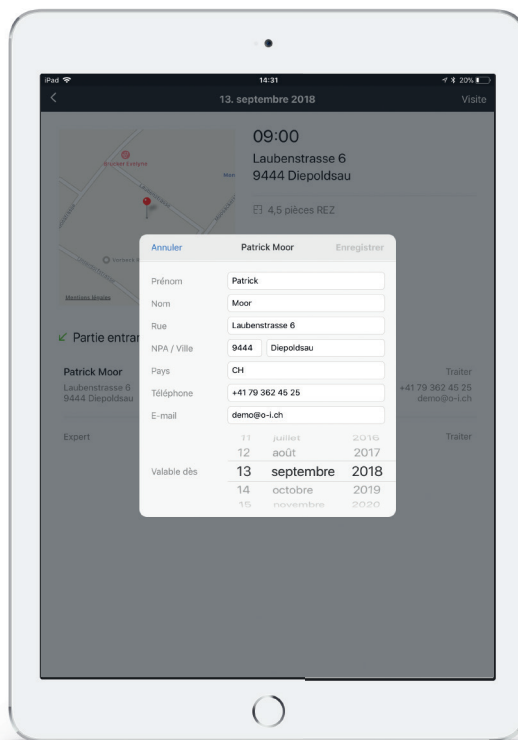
iPad 14:31 20%

13. septembre 2018 Visite

09:00
Laubenstrasse 6
9444 Diepoldsau

4,5 pièces REZ

Partie entrar

Patrick Moor
Laubenstrasse 6
9444 Diepoldsau

Traiter
+41 79 362 45 25
demo@o-i.ch

Expert

Traiter

Annuler Patrick Moor Enregistrer

Prénom Patrick
Nom Moor
Rue Laubenstrasse 6
NPA / Ville 9444 Diepoldsau
Pays CH
Téléphone +41 79 362 45 25
E-mail demo@o-i.ch

Valable dès

| | | |
|---|---|---|
| 11 | juillet | 2016 |
| 12 | août | 2017 |
| 13 | septembre | 2018 |
| 14 | octobre | 2019 |
| 15 | novembre | 2020 |